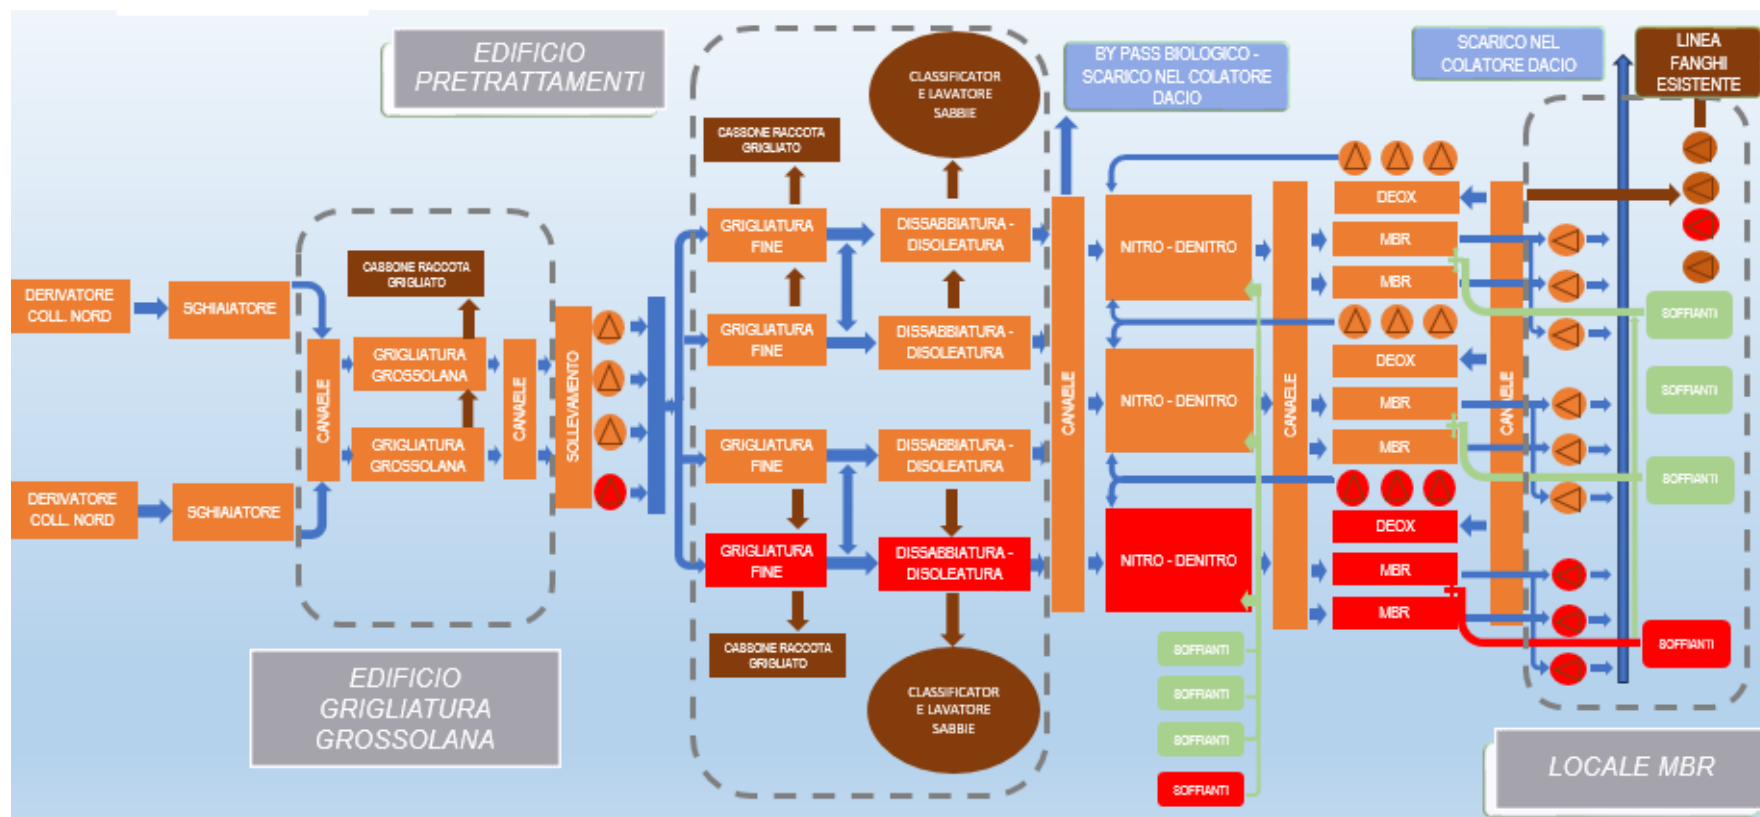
EDIFICIO PRETRATTAMENTI

CLASSIFICATOR E LAVATORE SABBIE

BY PASS BIOLOGICO - SCARICO NEL COLATORE DACIO

SCARICO NEL COLATORE DACIO

LINEA FANGHI ESISTENTE

CASSONE RACCOTA GRIGLIATO

CASSONE RACCOTA GRIGLIATO

DERIVATORE COLL. NORD

SGHIAIATORE

DERIVATORE COLL. NORD

SGHIAIATORE

CANALE

GRIGLIATURA GROSSOLANA

GRIGLIATURA GROSSOLANA

CANALE

SOLLEVAMENTO

GRIGLIATURA FINE

GRIGLIATURA FINE

GRIGLIATURA FINE

GRIGLIATURA FINE

DISSABBIATURA - DISOLEATURA

DISSABBIATURA - DISOLEATURA

DISSABBIATURA - DISOLEATURA

DISSABBIATURA - DISOLEATURA

CANALE

NITRO - DENITRO

NITRO - DENITRO

NITRO - DENITRO

CANALE

DEOX

MBR

MBR

DEOX

MBR

MBR

DEOX

MBR

MBR

CANALE

SOFFIANTI

SOFFIANTI

SOFFIANTI

SOFFIANTI

SOFFIANTI

SOFFIANTI

SOFFIANTI

SOFFIANTI

CASSONE RACCOTA GRIGLIATO

CLASSIFICATOR E LAVATORE SABBIE

EDIFICIO GRIGLIATURA GROSSOLANA

LOCALE MBR